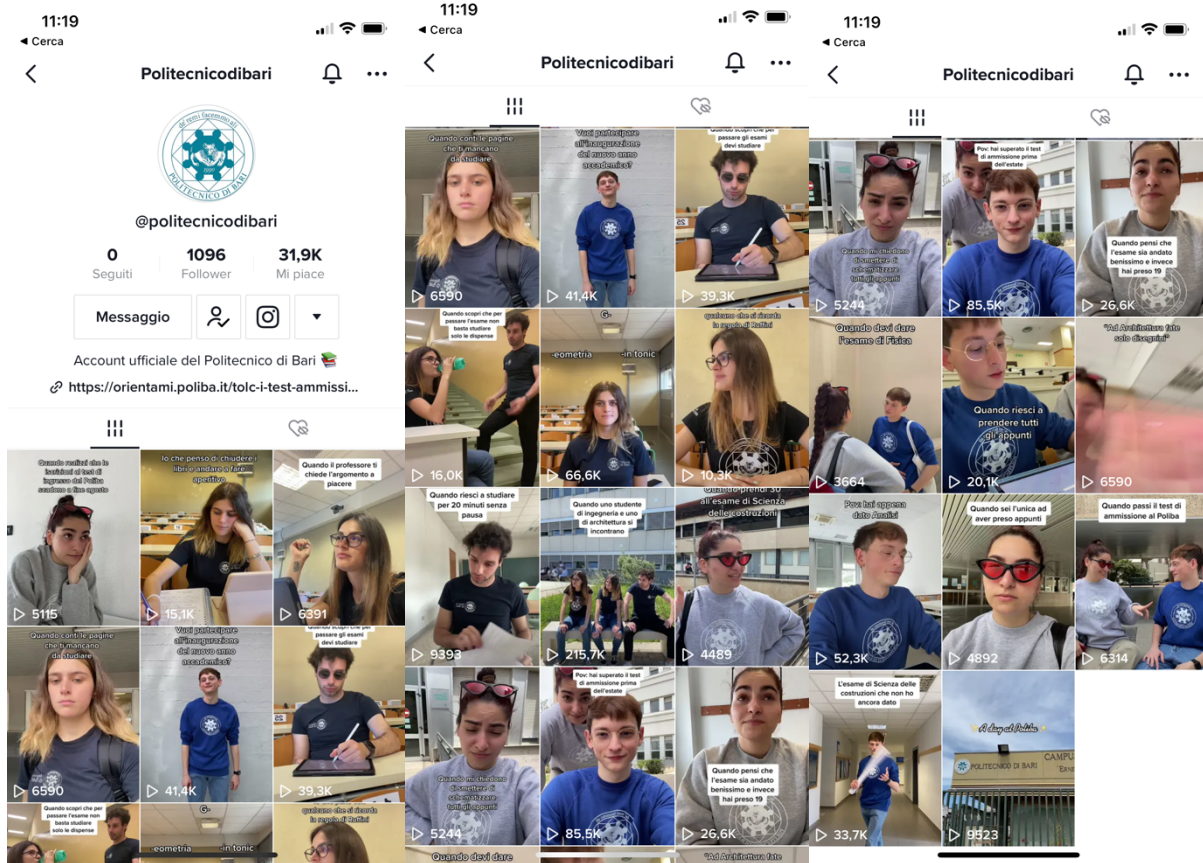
11:19
◂ Cerca

Politecnicodibari

POLITECNICO DI BARI

@politecnicodibari

0 Seguiti
1096 Follower
31,9K Mi piace

Messaggio

Account ufficiale del Politecnico di Bari 📚
https://orientami.poliba.it/tolc-i-test-ammissi...

Quando realizzi che le iscrizioni al test di ingresso del Poliba scadono a fine agosto
5115

Io che penso di chiudere i libri e andare a fare apertivo
15,1K

Quando il professore ti chiede l'argomento a piacere
6391

Quando conti le pagine che ti mancano da studiare
6590

Vuoi partecipare all'inaugurazione del nuovo anno accademico?
41,4K

Quando scopri che per passare gli esami devi studiare
39,3K

Quando scopri che per passare l'esame non basta studiare solo le dispense

G- -eometria -in tonic

qualcuno che si ricorda la regola di Ruffini

11:19
◂ Cerca

Politecnicodibari

Quando conti le pagine che ti mancano da studiare
6590

Vuoi partecipare all'inaugurazione del nuovo anno accademico?
41,4K

Quando scopri che per passare gli esami devi studiare
39,3K

Quando scopri che per passare l'esame non basta studiare solo le dispense
16,0K

G- -eometria -in tonic
66,6K

qualcuno che si ricorda la regola di Ruffini
10,3K

Quando riesci a studiare per 20 minuti senza pausa
9393

Quando uno studente di ingegneria e uno di architettura si incontrano
215,7K

Quando ti prendi 30 all'esame di Scienza delle costruzioni
4489

Quando mi chiedono di mettere di schematizzare tutti gli appunti
5244

Pov: hai superato il test di ammissione prima dell'estate
85,5K

Quando pensi che l'esame sia andato benissimo e invece hai preso 19
26,6K

Quando devi dare

"Ad Architettura fate

11:19
◂ Cerca

Politecnicodibari

Quando mi chiedono di mettere di schematizzare tutti gli appunti
5244

Pov: hai superato il test di ammissione prima dell'estate
85,5K

Quando pensi che l'esame sia andato benissimo e invece hai preso 19
26,6K

Quando devi dare l'esame di Fisica
3664

Quando riesci a prendere tutti gli appunti
20,1K

"Ad Architettura fate solo disegnini"
6590

Pov: hai appena dato Analisi
52,3K

Quando sei l'unica ad aver preso appunti
4892

Quando passi il test di ammissione al Poliba
6314

L'esame di Scienza delle costruzioni che non ho ancora dato
33,7K

A day at Poliba
POLITECNICO DI BARI
CAMPUS
9523